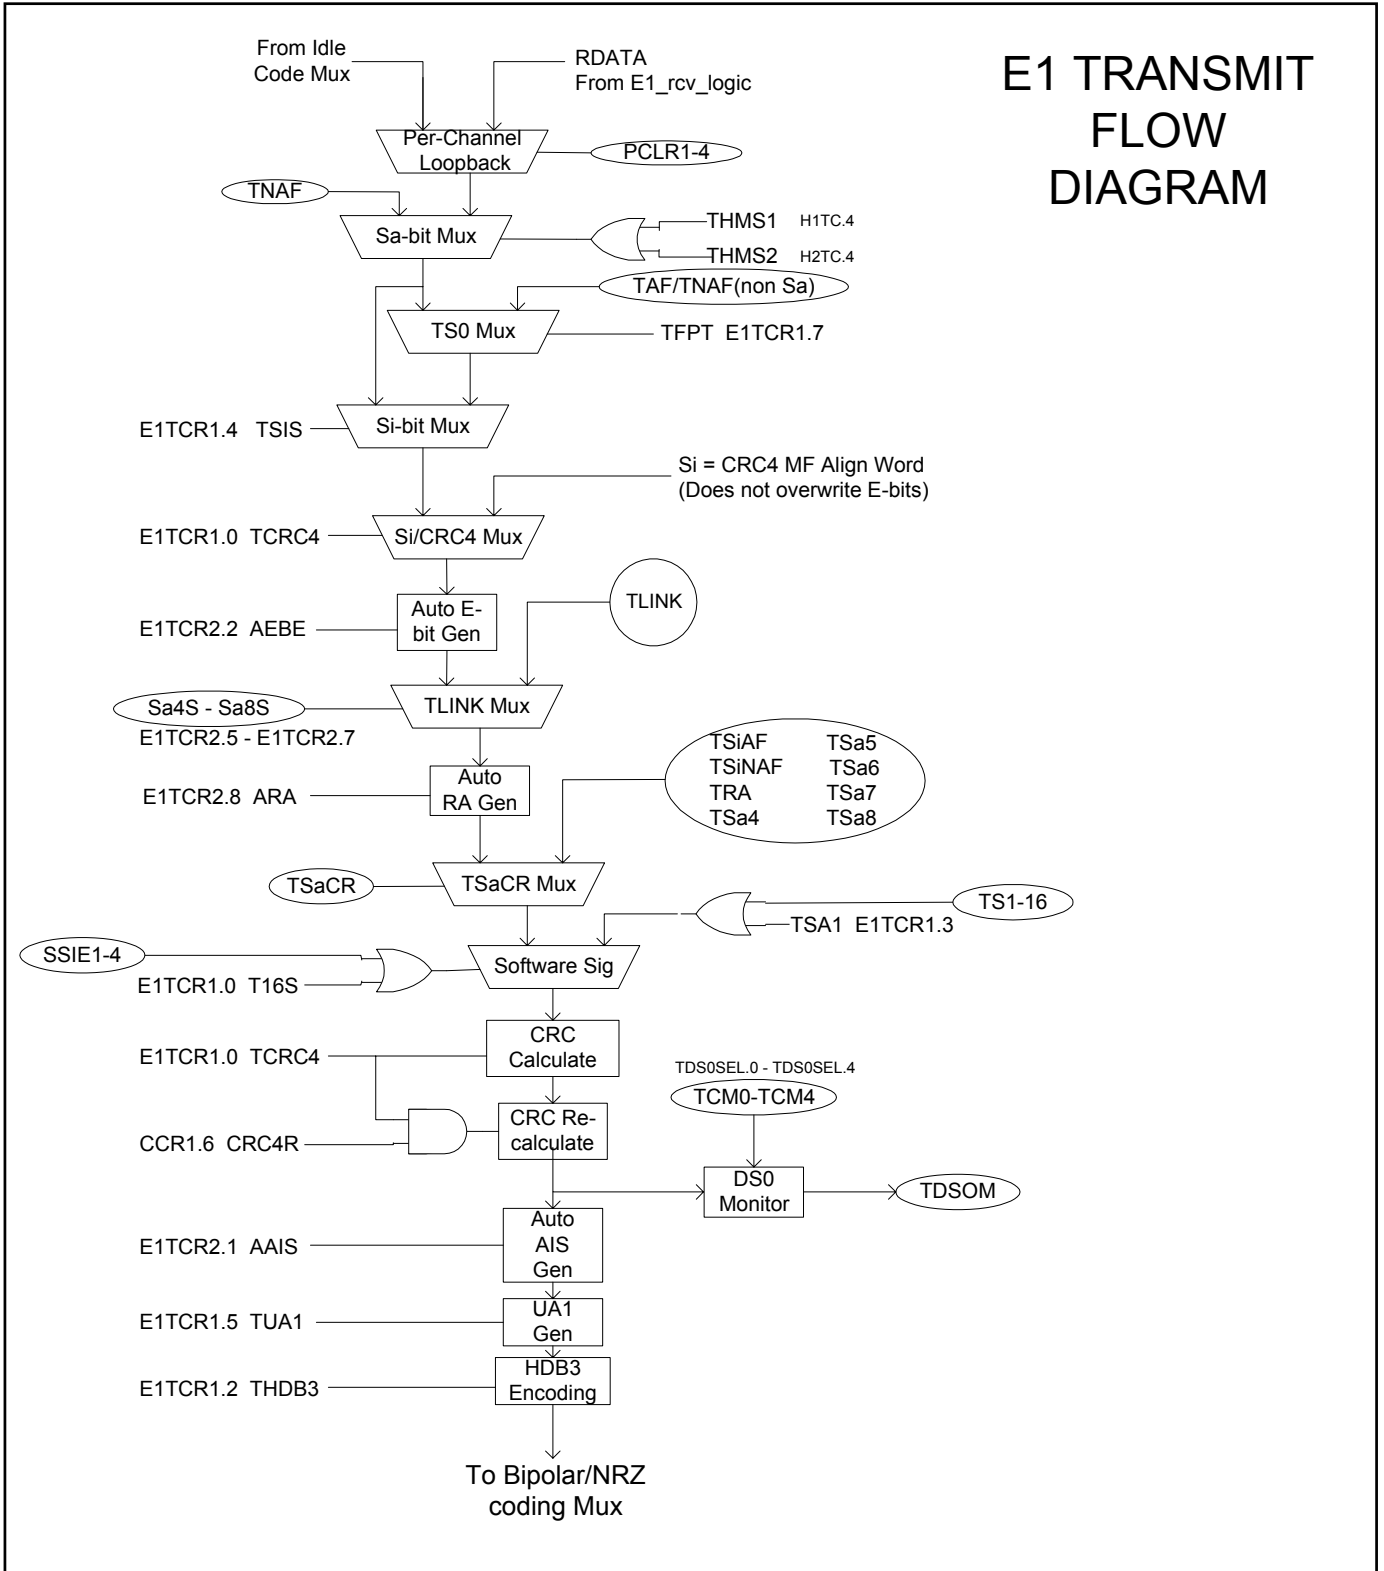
E1 TRANSMIT FLOW DIAGRAM

From Idle Code Mux

RDATA From E1_rcv_logic

Per-Channel Loopback

PCLR1-4

TNAF

Sa-bit Mux

THMS1 H1TC.4

THMS2 H2TC.4

TAF/TNAF(non Sa)

TS0 Mux

TFPT E1TCR1.7

E1TCR1.4 TSIS

Si-bit Mux

Si = CRC4 MF Align Word (Does not overwrite E-bits)

E1TCR1.0 TCRC4

Si/CRC4 Mux

E1TCR2.2 AEBE

Auto E-bit Gen

TLINK

Sa4S - Sa8S

E1TCR2.5 - E1TCR2.7

TLINK Mux

E1TCR2.8 ARA

Auto RA Gen

TSiAF TSa5
TSiNAF TSa6
TRA TSa7
TSa4 TSa8

TSaCR

TSaCR Mux

TS1-16

TSA1 E1TCR1.3

SSIE1-4

E1TCR1.0 T16S

Software Sig

E1TCR1.0 TCRC4

CRC Calculate

TDS0SEL.0 - TDS0SEL.4

TCM0-TCM4

CCR1.6 CRC4R

CRC Re-calculate

DS0 Monitor

TDSOM

E1TCR2.1 AAIS

Auto AIS Gen

E1TCR1.5 TUA1

UA1 Gen

E1TCR1.2 THDB3

HDB3 Encoding

To Bipolar/NRZ coding Mux